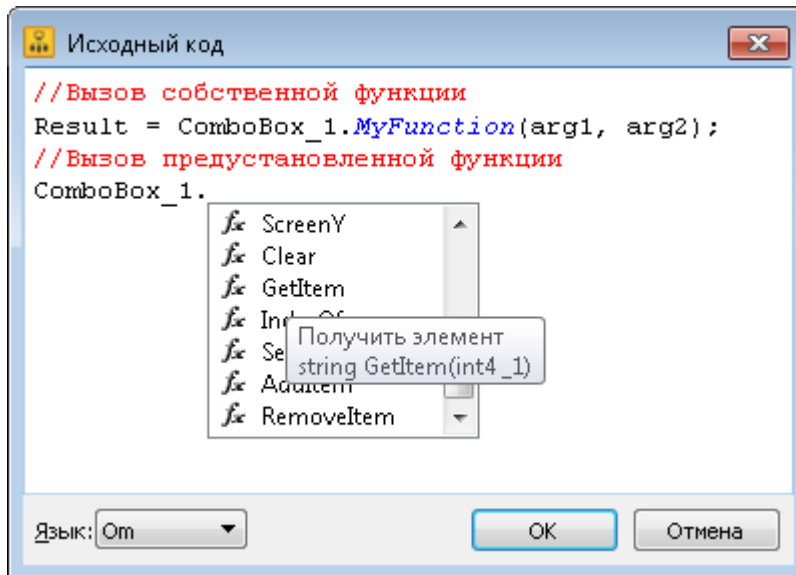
Исходный код

//Вызов собственной функции
Result = ComboBox_1.MyFunction(arg1, arg2);
//Вызов предустановленной функции
ComboBox_1.

$f_x$ ScreenY
$f_x$ Clear
$f_x$ GetItem
$f_x$ Ind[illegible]
$f_x$ Se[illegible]
$f_x$ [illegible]
$f_x$ RemoveItem

Получить элемент
string GetItem(int4 _1)

Язык: Om

OK

Отмена